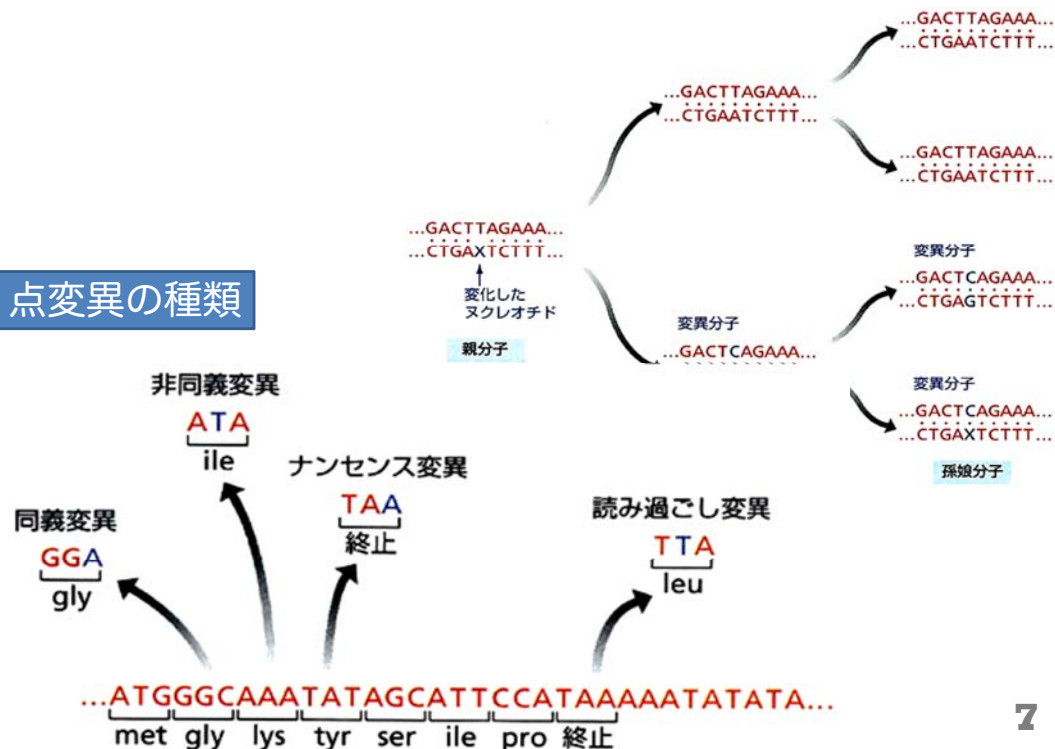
...GACTTAGAAA...
...CTGAATCTTT...

...GACTTAGAAA...
...CTGAATCTTT...

...GACTTAGAAA...
...CTGAATCTTT...

...GACTTAGAAA...
...CTGAXTCTTT...
変化した
ヌクレオチド
親分子

変異分子
...GACTCAGAAA...

変異分子
...GACTCAGAAA...
...CTGAGTCTTT...

変異分子
...GACTCAGAAA...
...CTGAXTCTTT...
孫娘分子

点変異の種類

非同義変異
ATA
ile

ナンセンス変異
TAA
終止

同義変異
GGA
gly

読み過ごし変異
TTA
leu

...ATGGGCAAATATAGCATTCCATAAAAATATATA...
met gly lys tyr ser ile pro 終止

7